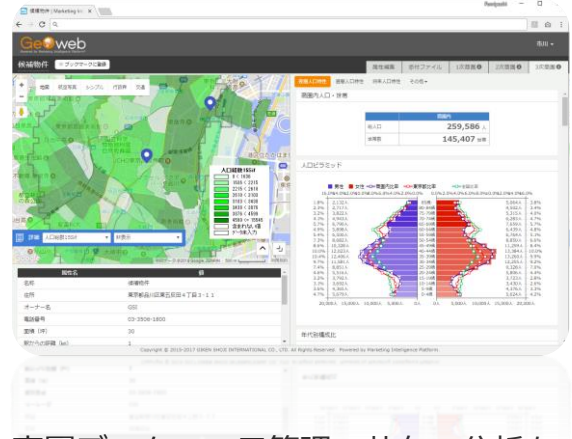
Geoweb

候補物件

圏内人口・世帯

総人口 259,586 人
世帯数 145,407 世帯

人口ピラミッド

男性 女性

名称 候補物件
住所 東京都品川区西五反田◯丁目３-１１
電話番号 03-3508-1800

Copyright © 2015-2017 GREEN SHOE INTERNATIONAL CO., LTD. All Rights Reserved. Powered by Marketing Intelligence Platform.

年代別構成比